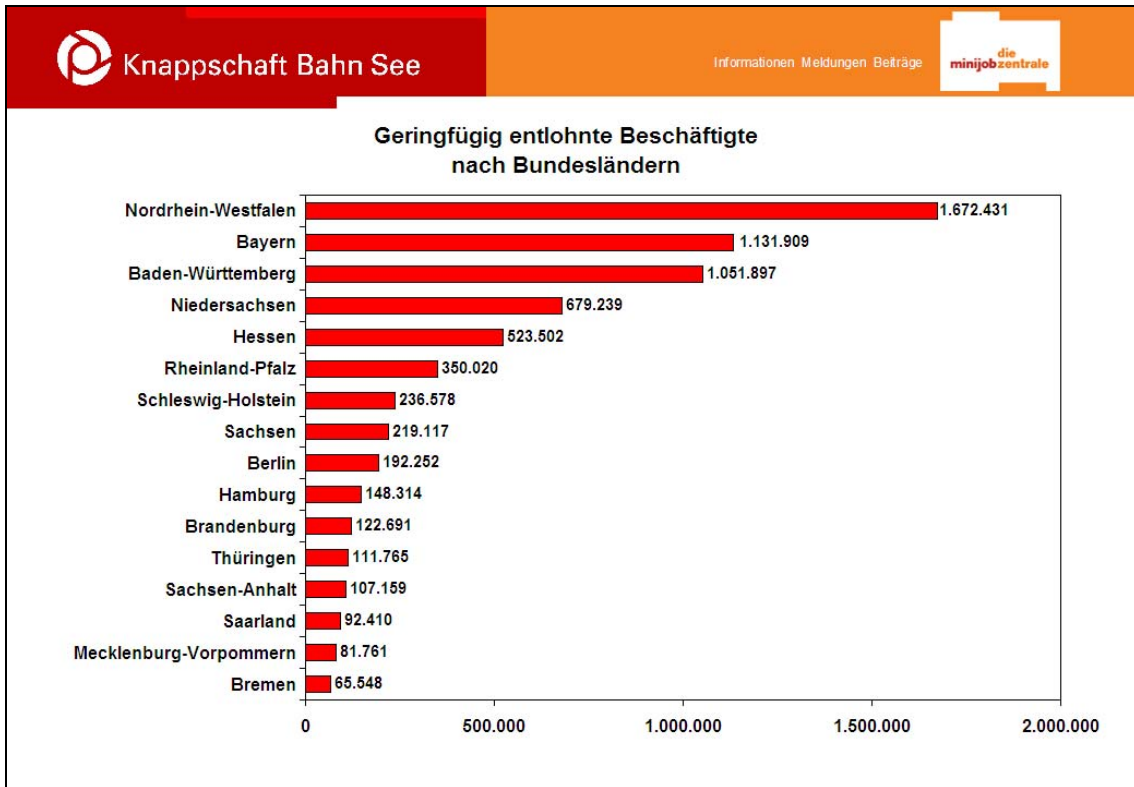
Knappschaft Bahn See

Informationen Meldungen Beiträge

die minijobzentrale

Geringfügig entlohnte Beschäftigte nach Bundesländern

Nordrhein-Westfalen 1.672.431
Bayern 1.131.909
Baden-Württemberg 1.051.897
Niedersachsen 679.239
Hessen 523.502
Rheinland-Pfalz 350.020
Schleswig-Holstein 236.578
Sachsen 219.117
Berlin 192.252
Hamburg 148.314
Brandenburg 122.691
Thüringen 111.765
Sachsen-Anhalt 107.159
Saarland 92.410
Mecklenburg-Vorpommern 81.761
Bremen 65.548

0 500.000 1.000.000 1.500.000 2.000.000